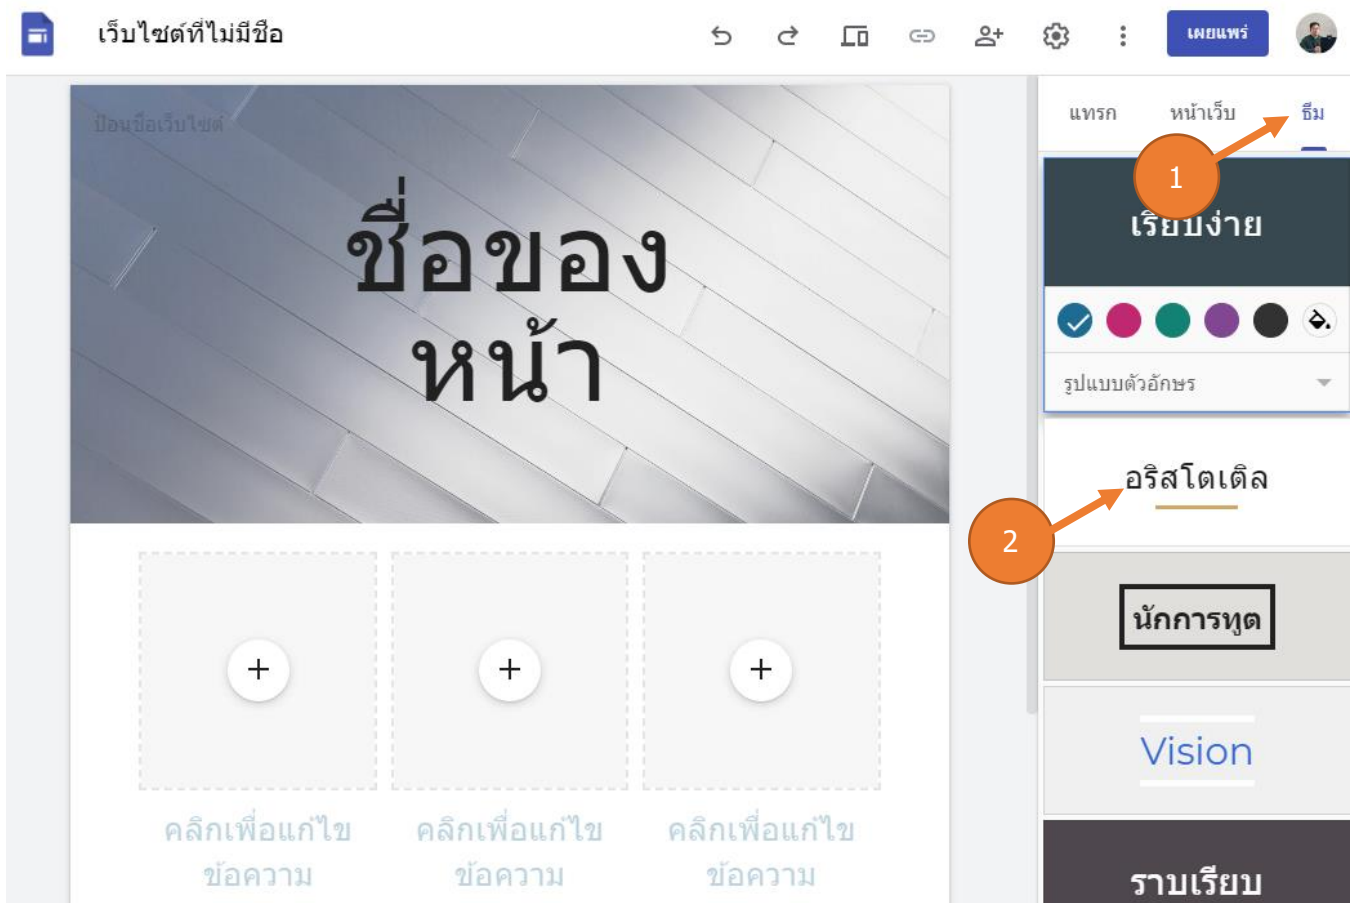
เว็บไซต์ที่ไม่มีชื่อ

เผยแพร่

แทรก หน้าเว็บ ธีม

ป้อนชื่อเว็บไซต์

ชื่อของหน้า

1

เรียบง่าย

รูปแบบตัวอักษร

อริสโตเติล

2

นักการทูต

Vision

ราบเรียบ

+

คลิกเพื่อแก้ไขข้อความ

+

คลิกเพื่อแก้ไขข้อความ

+

คลิกเพื่อแก้ไขข้อความ